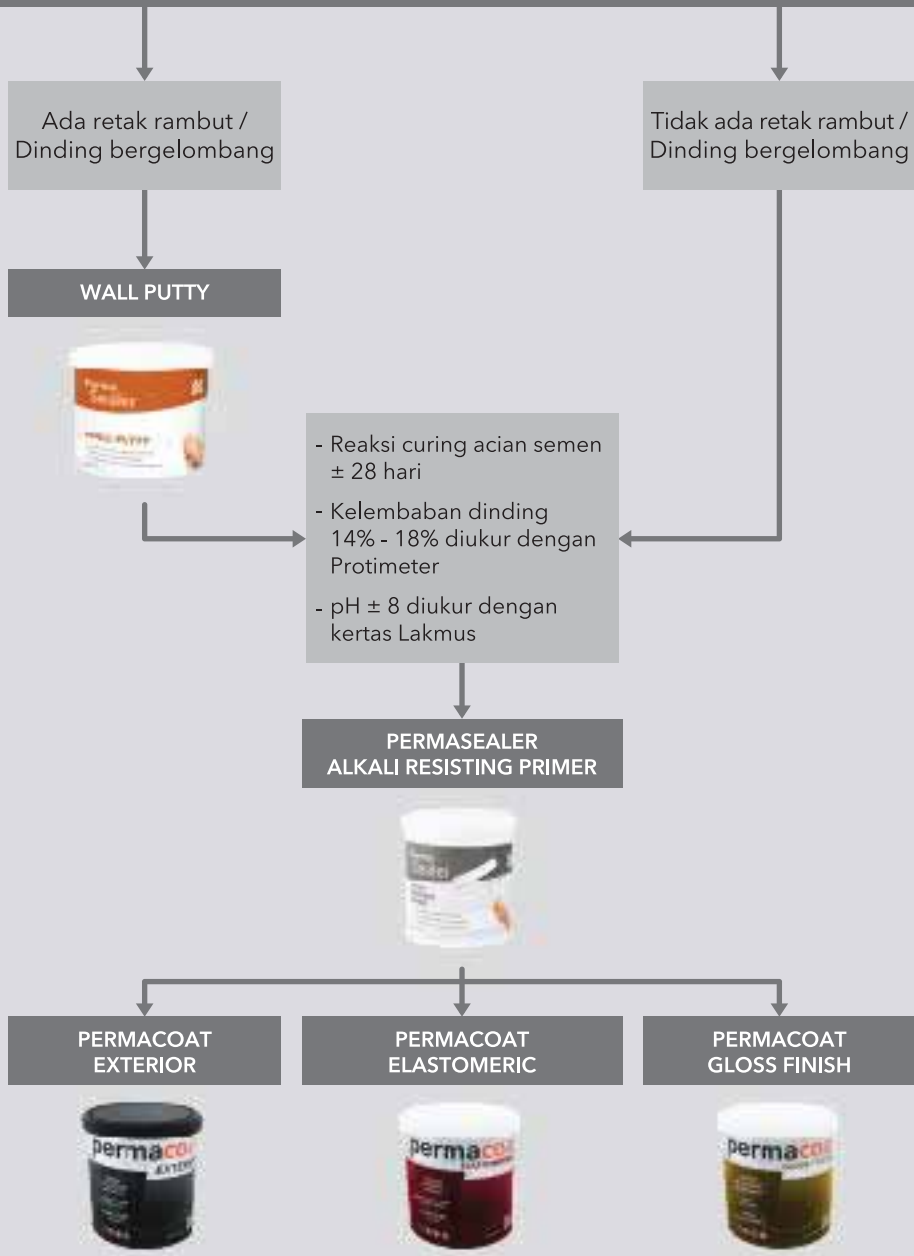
Ada retak rambut / Dinding bergelombang

Tidak ada retak rambut / Dinding bergelombang

WALL PUTTY

Perma Sealer

WALL PUTTY

- Reaksi curing acian semen ± 28 hari
- Kelembaban dinding 14% - 18% diukur dengan Protimeter
- pH ± 8 diukur dengan kertas Lakmus

PERMASEALER
ALKALI RESISTING PRIMER

PERMACOAT EXTERIOR

PERMACOAT ELASTOMERIC

PERMACOAT GLOSS FINISH

permaco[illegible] EXTERI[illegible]

permaco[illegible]

permaco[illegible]